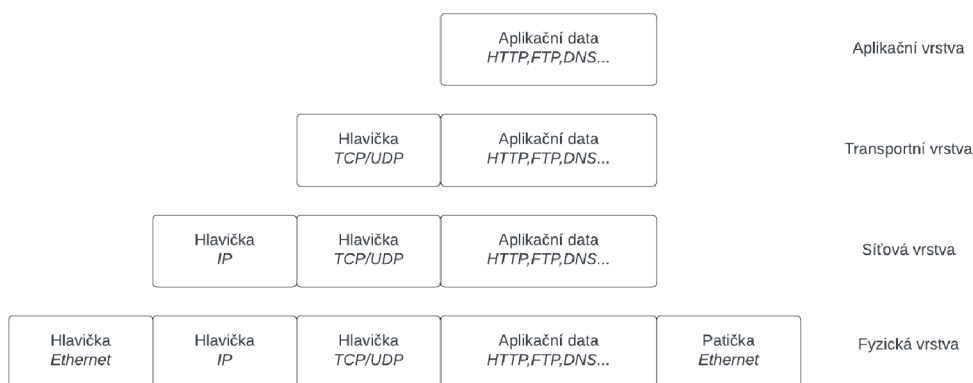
Aplikační data
HTTP,FTP,DNS...

Aplikační vrstva

Hlavička
TCP/UDP

Aplikační data
HTTP,FTP,DNS...

Transportní vrstva

Hlavička
IP

Hlavička
TCP/UDP

Aplikační data
HTTP,FTP,DNS...

Síťová vrstva

Hlavička
Ethernet

Hlavička
IP

Hlavička
TCP/UDP

Aplikační data
HTTP,FTP,DNS...

Patička
Ethernet

Fyzická vrstva